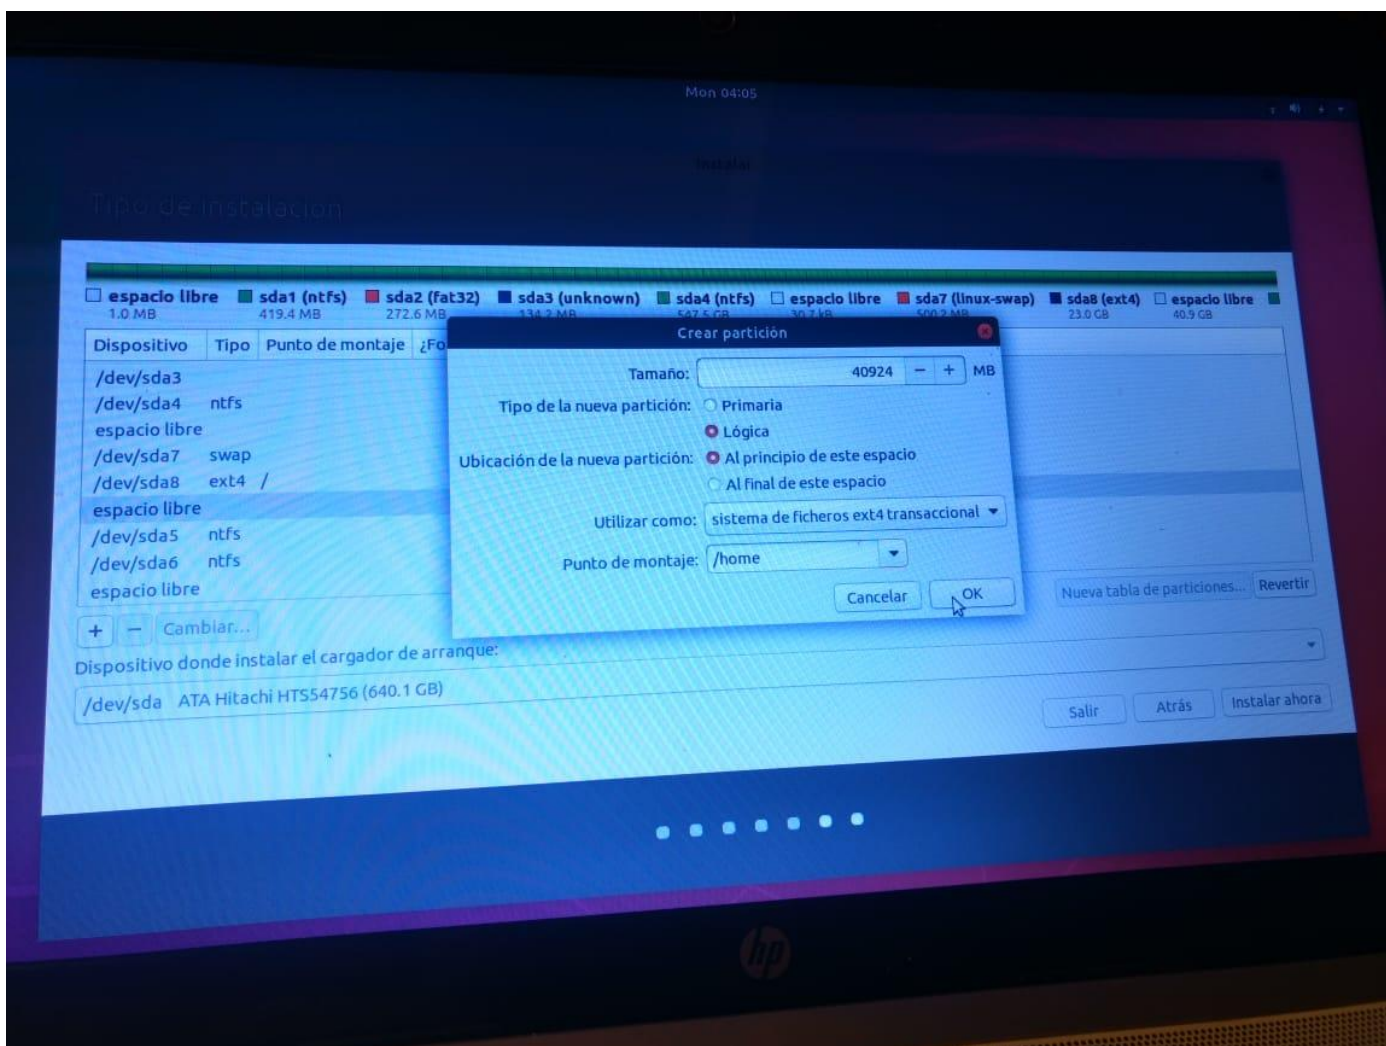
Mon 04:05

Instalar

Tipo de instalación

espacio libre 1.0 MB | sda1 (ntfs) 419.4 MB | sda2 (fat32) 272.6 MB | sda3 (unknown) 134.2 MB | sda4 (ntfs) 547.5 GB | espacio libre 30.7 kB | sda7 (linux-swap) 500.2 MB | sda8 (ext4) 23.0 GB | espacio libre 40.9 GB

| Dispositivo | Tipo | Punto de montaje | ¿Fo |
|---|---|---|---|
| /dev/sda3 | | | |
| /dev/sda4 | ntfs | | |
| espacio libre | | | |
| /dev/sda7 | swap | | |
| /dev/sda8 | ext4 | / | |
| espacio libre | | | |
| /dev/sda5 | ntfs | | |
| /dev/sda6 | ntfs | | |
| espacio libre | | | |

+ − Cambiar...

Nueva tabla de particiones... Revertir

Dispositivo donde instalar el cargador de arranque:

/dev/sda ATA Hitachi HTS54756 (640.1 GB)

Salir Atrás Instalar ahora

Crear partición

Tamaño: 40924 − + MB

Tipo de la nueva partición: Primaria
Lógica

Ubicación de la nueva partición: Al principio de este espacio
Al final de este espacio

Utilizar como: sistema de ficheros ext4 transaccional

Punto de montaje: /home

Cancelar OK

hp